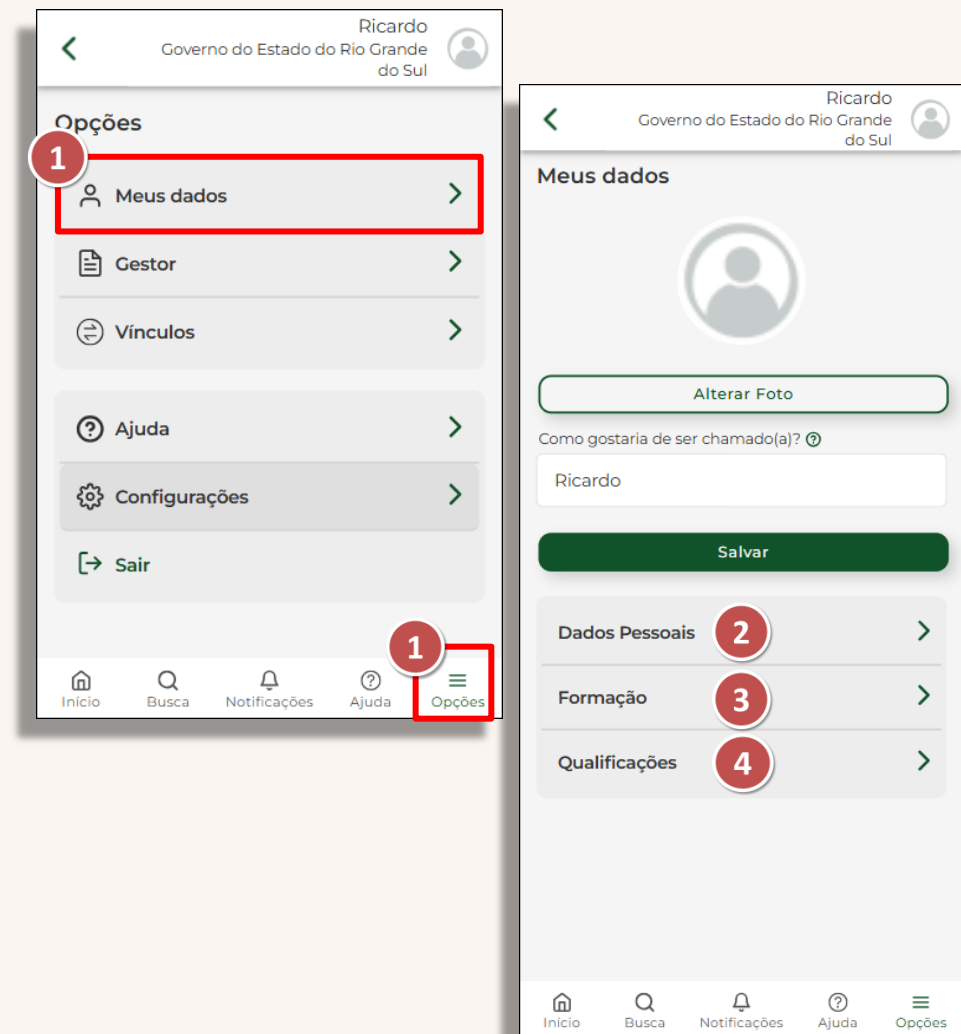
Ricardo
Governo do Estado do Rio Grande do Sul

Opções

1

Meus dados

Gestor

Vínculos

Ajuda

Configurações

Sair

1

Início Busca Notificações Ajuda Opções

Ricardo
Governo do Estado do Rio Grande do Sul

Meus dados

Alterar Foto

Como gostaria de ser chamado(a)?

Ricardo

Salvar

Dados Pessoais 2

Formação 3

Qualificações 4

Início Busca Notificações Ajuda Opções